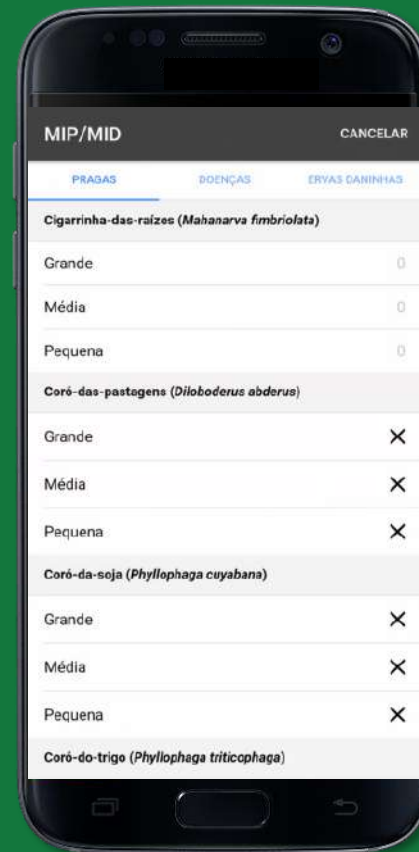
MIP/MID

CANCELAR

PRAGAS

DOENÇAS

ERVAS DANINHAS

Cigarrinha-das-raízes (Mahanarva fimbriolata)

Grande 0

Média 0

Pequena 0

Coró-das-pastagens (Diloboderus abderus)

Grande ×

Média ×

Pequena ×

Coró-da-soja (Phyllophaga cuyabana)

Grande ×

Média ×

Pequena ×

Coró-do-trigo (Phyllophaga triticophaga)